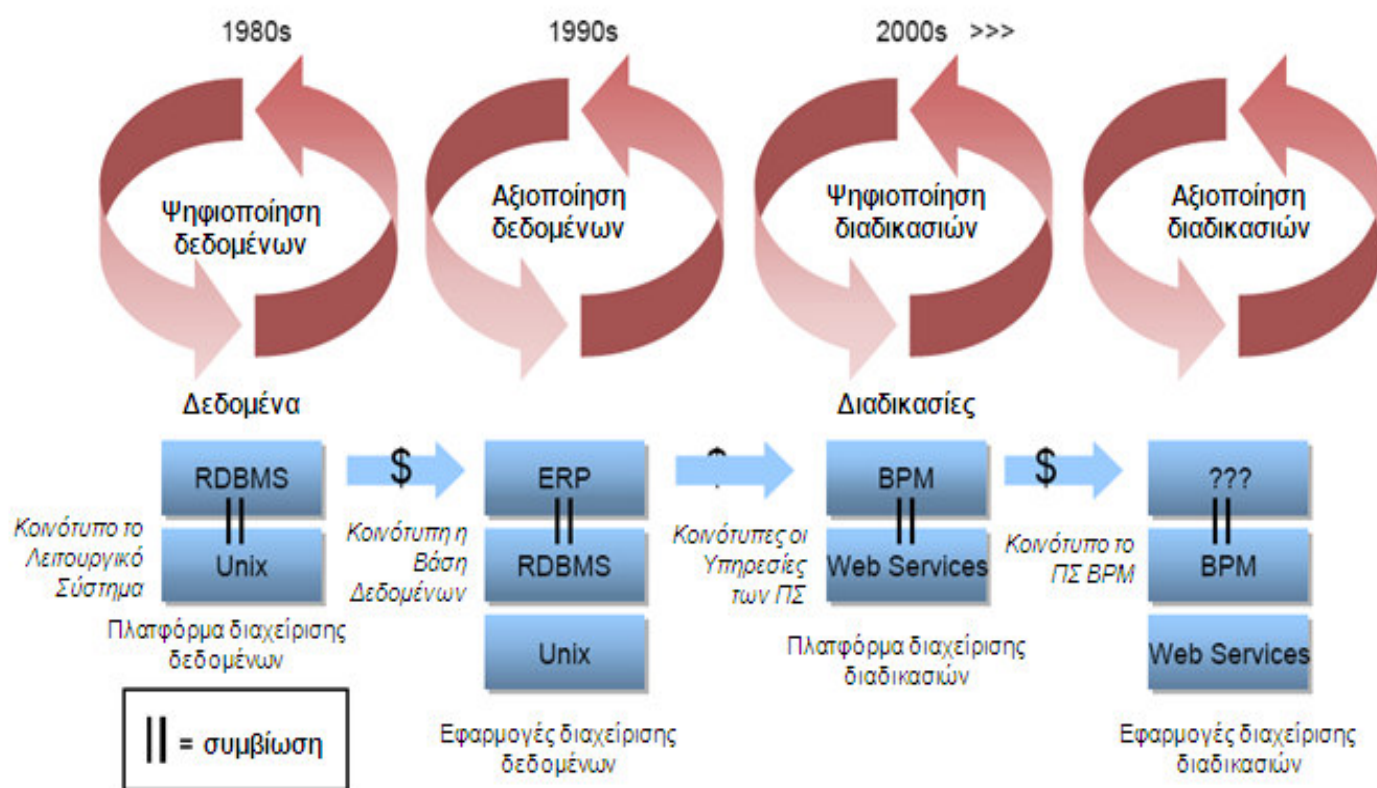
1980s

1990s

2000s >>>

Ψηφιοποίηση δεδομένων

Αξιοποίηση δεδομένων

Ψηφιοποίηση διαδικασιών

Αξιοποίηση διαδικασιών

Δεδομένα

Διαδικασίες

RDBMS
||
Unix

Κοινότυπο το Λειτουργικό Σύστημα

Πλατφόρμα διαχείρισης δεδομένων

$

Κοινότυπη η Βάση Δεδομένων

ERP
||
RDBMS

Unix

Εφαρμογές διαχείρισης δεδομένων

$

Κοινότυπες οι Υπηρεσίες των ΠΣ

BPM
||
Web Services

Πλατφόρμα διαχείρισης διαδικασιών

$

Κοινότυπο το ΠΣ BPM

???
||
BPM

Web Services

Εφαρμογές διαχείρισης διαδικασιών

|| = συμβίωση